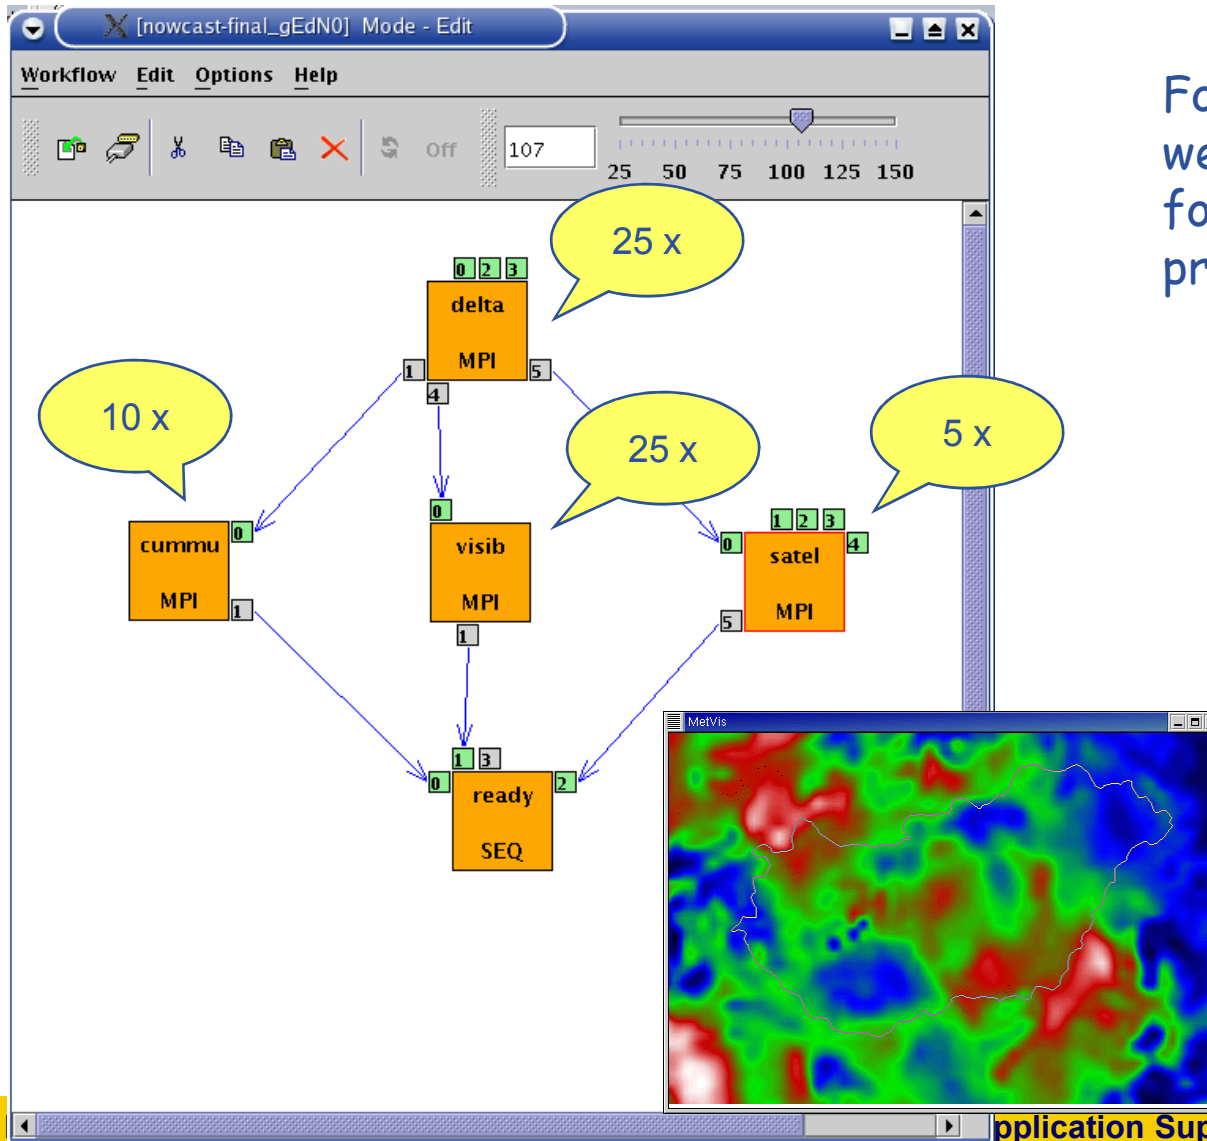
[nowcast-final_gEdN0] Mode - Edit

Workflow Edit Options Help

Off 107

25 50 75 100 125 150

Fo
we
fo
pr

25 x

0 2 3
delta
MPI
1 5
4

10 x

25 x

5 x

0
cummu
MPI
1

0
visib
MPI
1

1 2 3
0 satel 4
MPI
5

1 3
0 ready 2
SEQ

MetVis

pplication Sup